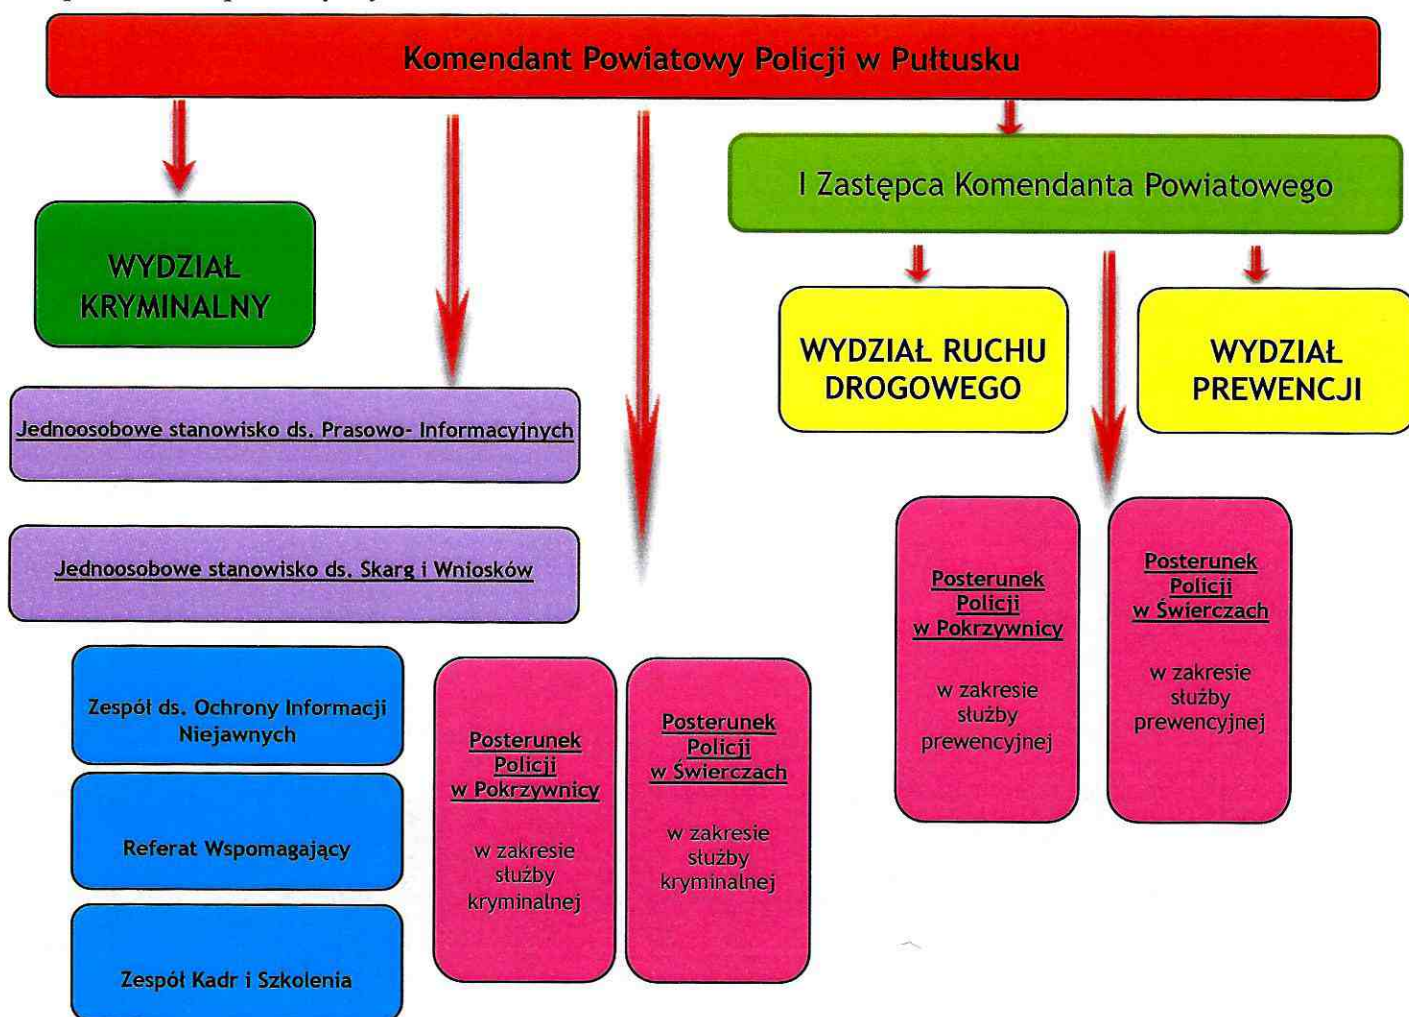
Komendant Powiatowy Policji w Pułtusku

I Zastępca Komendanta Powiatowego

WYDZIAŁ KRYMINALNY

WYDZIAŁ RUCHU DROGOWEGO

WYDZIAŁ PREWENCJI

Jednoosobowe stanowisko ds. Prasowo- Informacyjnych

Jednoosobowe stanowisko ds. Skarg i Wniosków

Zespół ds. Ochrony Informacji Niejawnych

Referat Wspomagający

Zespół Kadr i Szkolenia

Posterunek Policji w Pokrzywnicy

w zakresie służby kryminalnej

Posterunek Policji w Świerczach

w zakresie służby kryminalnej

Posterunek Policji w Pokrzywnicy

w zakresie służby prewencyjnej

Posterunek Policji w Świerczach

w zakresie służby prewencyjnej